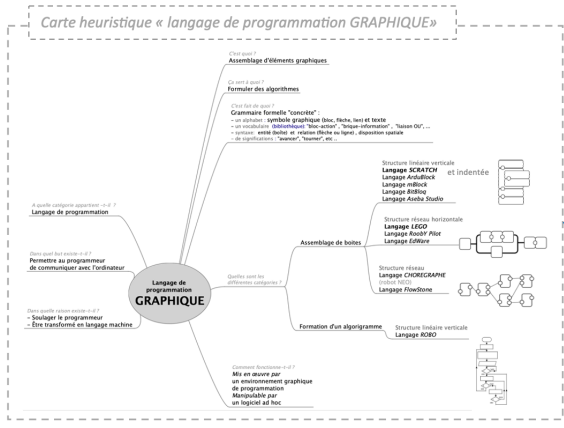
Carte heuristique « langage de programmation GRAPHIQUE»

C'est quoi ?
Assemblage d'éléments graphiques

Ça sert à quoi ?
Formuler des algorithmes

C'est fait de quoi ?
Grammaire formelle "concrète" :
– un alphabet : symbole graphique (bloc, flèche, lien) et texte
– un vocabulaire (bibliothèque) "bloc-action" , "brique-information" , "liaison OU", ...
– syntaxe : entité (boite) et relation (flèche ou ligne) , disposition spatiale
– de significations : "avancer", "tourner", etc ...

A quelle catégorie appartient -il -t ?
Langage de programmation

Dans quel but existe-t-il ?
Permettre au programmeur de communiquer avec l'ordinateur

Dans quelle raison existe-t-il ?
– Soulager le programmeur
– Être transformé en langage machine

Langage de programmation
GRAPHIQUE

Quelles sont les différentes catégories ?

Assemblage de boites

Structure linéaire verticale
Langage SCRATCH
Langage ArduBlock
Langage mBlock
Langage BitBloq
Langage Aseba Studio
et indentée

Structure réseau horizontale
Langage LEGO
Langage RoobY Pilot
Langage EdWare

Structure réseau
Langage CHOREGRAPHE (robot NAO)
Langage FlowStone

Formation d'un algorigramme
Structure linéaire verticale
Langage ROBO

Comment fonctionne-t-il ?
Mis en œuvre par un environnement graphique de programmation
Manipulable par un logiciel ad hoc